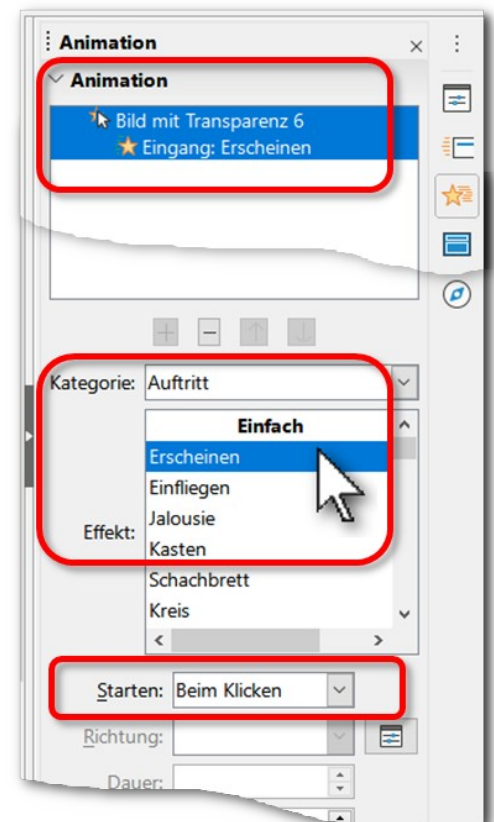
Animation

Animation

Bild mit Transparenz 6

Eingang: Erscheinen

Kategorie: Auftritt

Einfach

Erscheinen

Einfliegen

Jalousie

Kasten

Schachbrett

Kreis

Effekt:

Starten: Beim Klicken

Richtung:

Dauer: